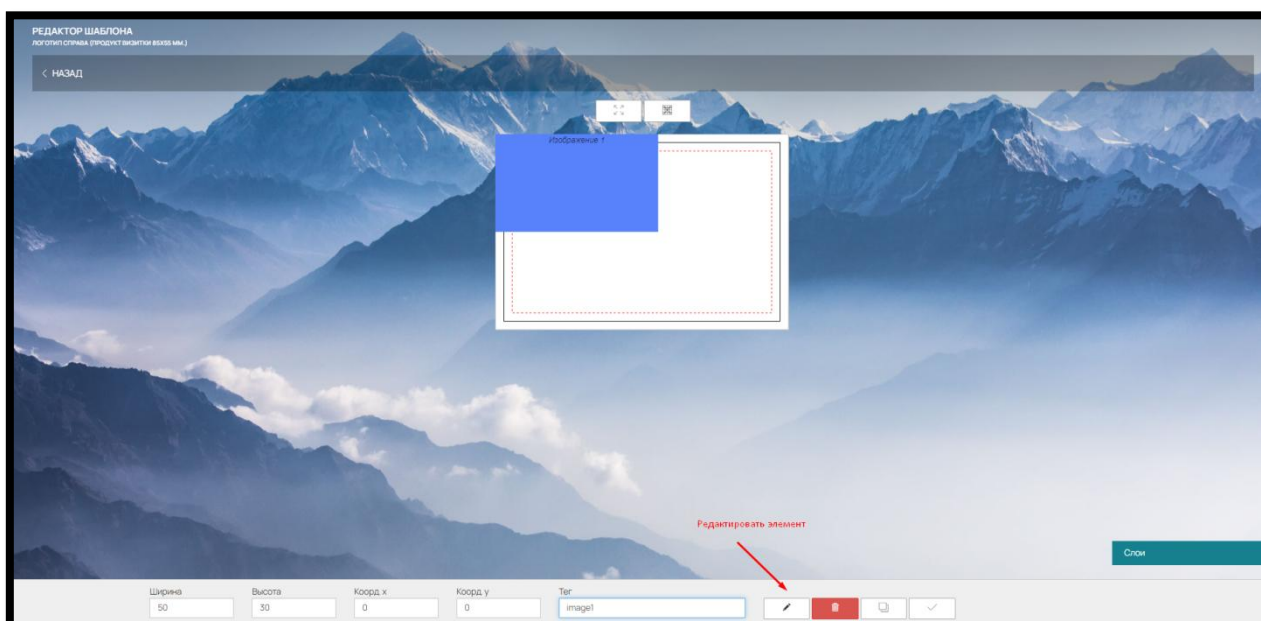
РЕДАКТОР ШАБЛОНА
ЛОГОТИП СПРАВА (ПРОДУКТ ВИЗИТКИ 85Х55 ММ.)

< НАЗАД

Изображение 1

Редактировать элемент

Слои

| Ширина | Высота | Коорд x | Коорд y | Тег |
|---|---|---|---|---|
| 50 | 30 | 0 | 0 | image1 |